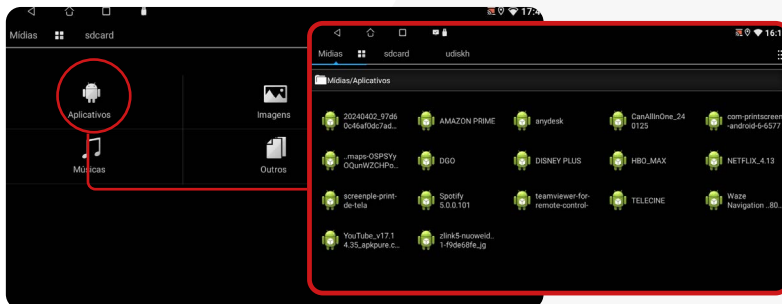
17:4
Mídias sdcard
Aplicativos
Imagens
Músicas
Outros

16:1
Mídias sdcard udiskh
Mídias/Aplicativos
20240402_97d6 0c46af0dc7ad...
AMAZON PRIME
anydesk
CanAllInOne_24 0125
com-printscreen -android-6-6577
..maps-OSPSYy OQunWZCHPo...
DGO
DISNEY PLUS
HBO_MAX
NETFLIX_4.13
screenple-print-de-tela
Spotify 5.0.0.101
teamviewer-for-remote-control-
TELECINE
Waze Navigation ..80...
YouTube_v17.1 4.35_apkpure.c...
zlink5-nuoweid... 1-f9de68fe_jg